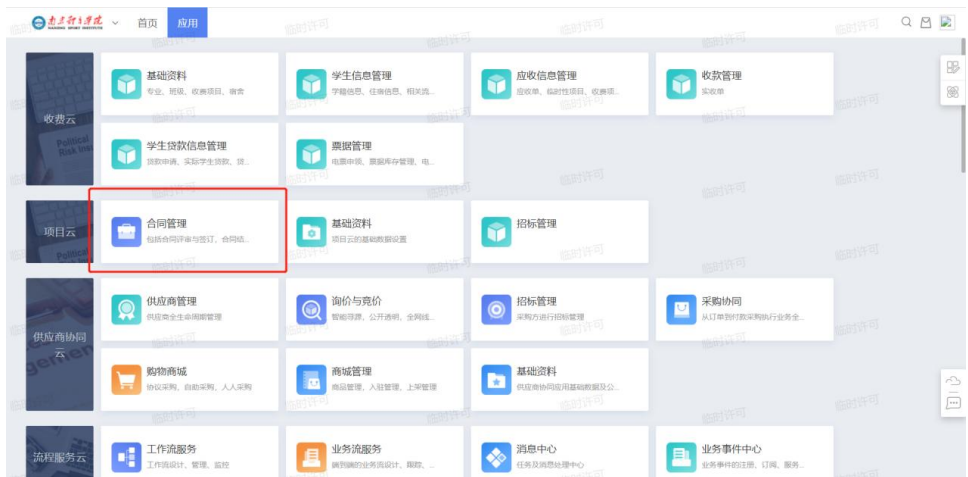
南京体育学院 NANJING SPORT INSTITUTE 首页 应用

收费云
基础资料
专业、班级、收费项目、宿舍
学生信息管理
学籍信息、住宿信息、相关流...
应收信息管理
应收单、临时性项目、收费项...
收款管理
实收单
学生贷款信息管理
贷款申请、实际学生贷款、贷...
票据管理
电票申领、票据库存管理、电...

项目云
合同管理
包括合同评审与签订、合同结...
基础资料
项目云的基础数据设置
招标管理

供应商协同云
供应商管理
供应商全生命周期管理
询价与竞价
智能寻源、公开透明、全网比...
招标管理
采购方进行招标管理
采购协同
从订单到付款采购执行业务全...
购物商城
协议采购、自助采购、人人采购
商城管理
商品管理、入驻管理、上架管理
基础资料
供应商协同应用基础数据及公...

流程服务云
工作流服务
工作流设计、管理、监控
业务流服务
端到端的业务流设计、跟踪、...
消息中心
任务及消息处理中心
业务事件中心
业务事件的注册、订阅、服务...

临时许可